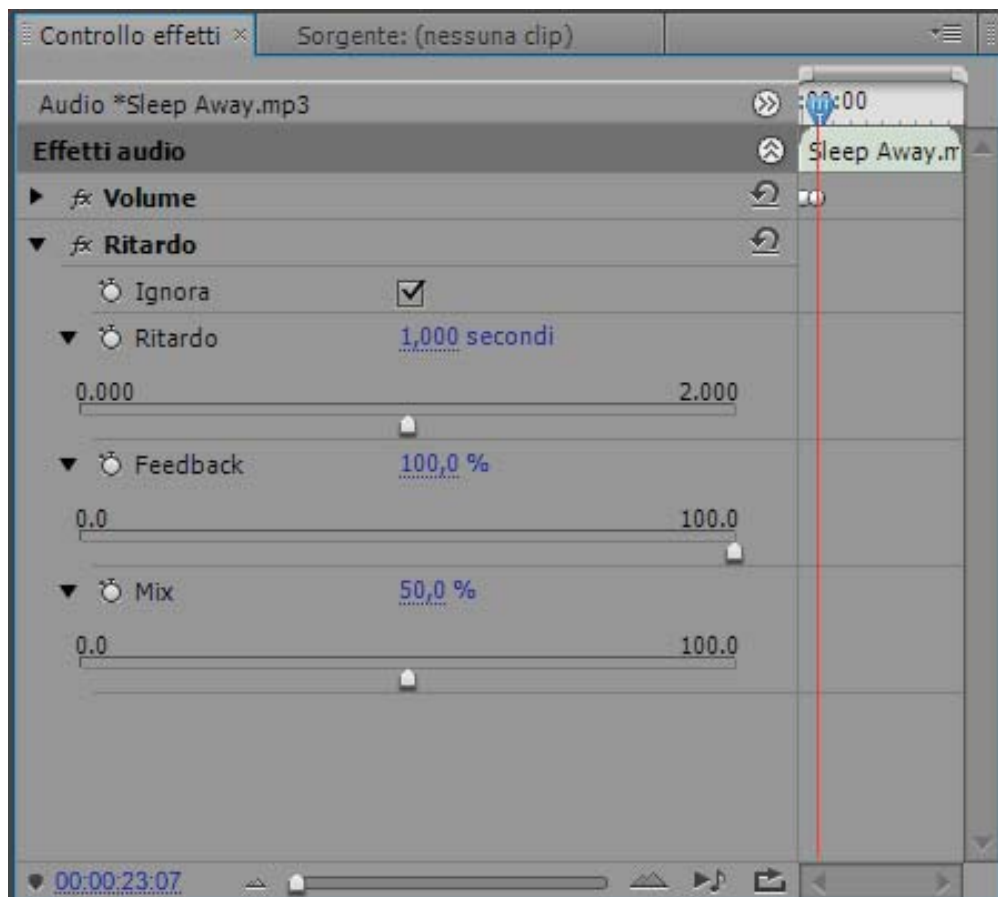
Controllo effetti ×
Sorgente: (nessuna clip)

Audio *Sleep Away.mp3
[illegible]:00
Effetti audio
Sleep Away.m
fx Volume
fx Ritardo
Ignora
Ritardo
1,000 secondi
0.000
2.000
Feedback
100,0 %
0.0
100.0
Mix
50,0 %
0.0
100.0
00:00:23:07